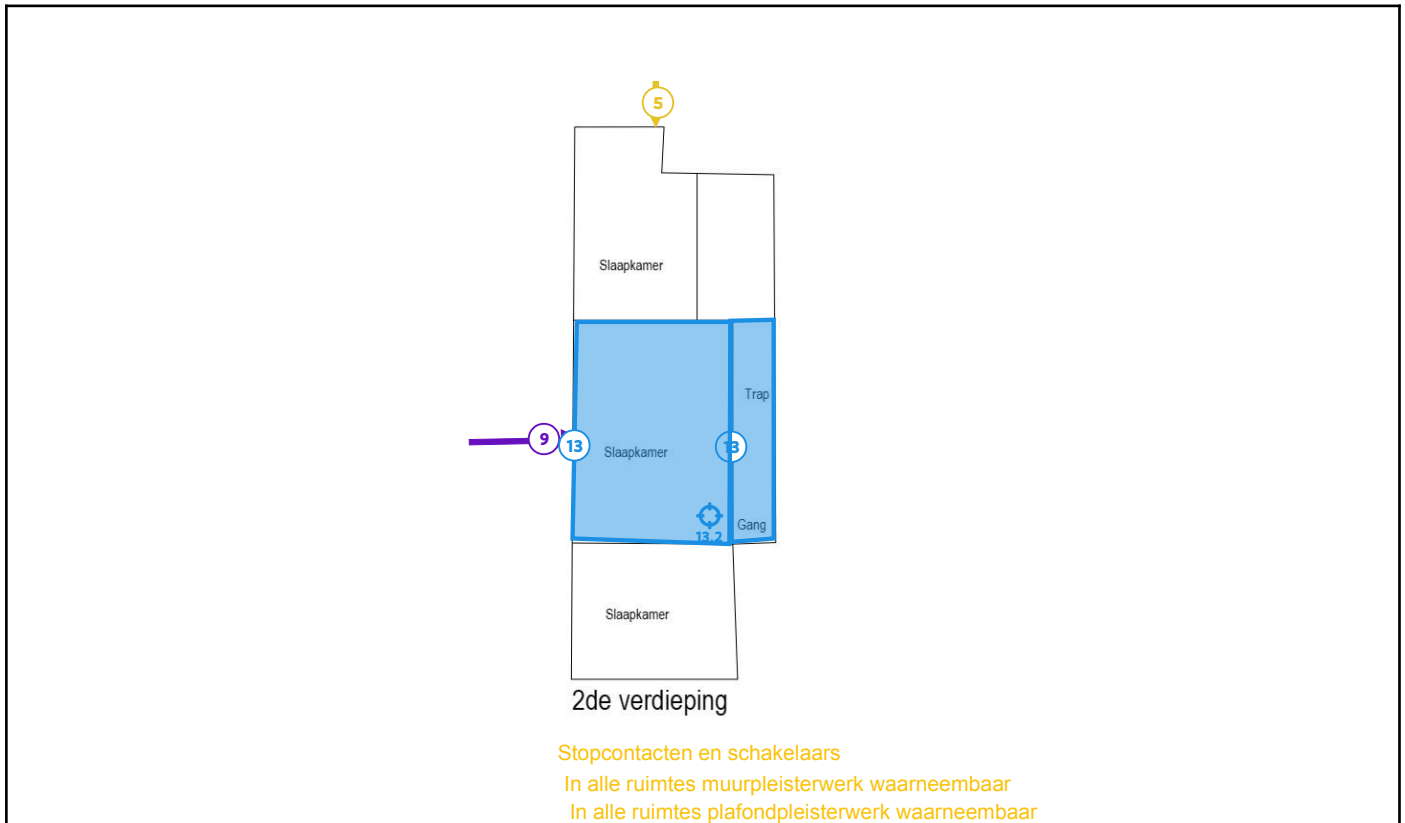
5

Slaapkamer

Trap

9 13 Slaapkamer 13

13.2 Gang

Slaapkamer

2de verdieping

Stopcontacten en schakelaars
In alle ruimtes muurpleisterwerk waarneembaar
In alle ruimtes plafondpleisterwerk waarneembaar